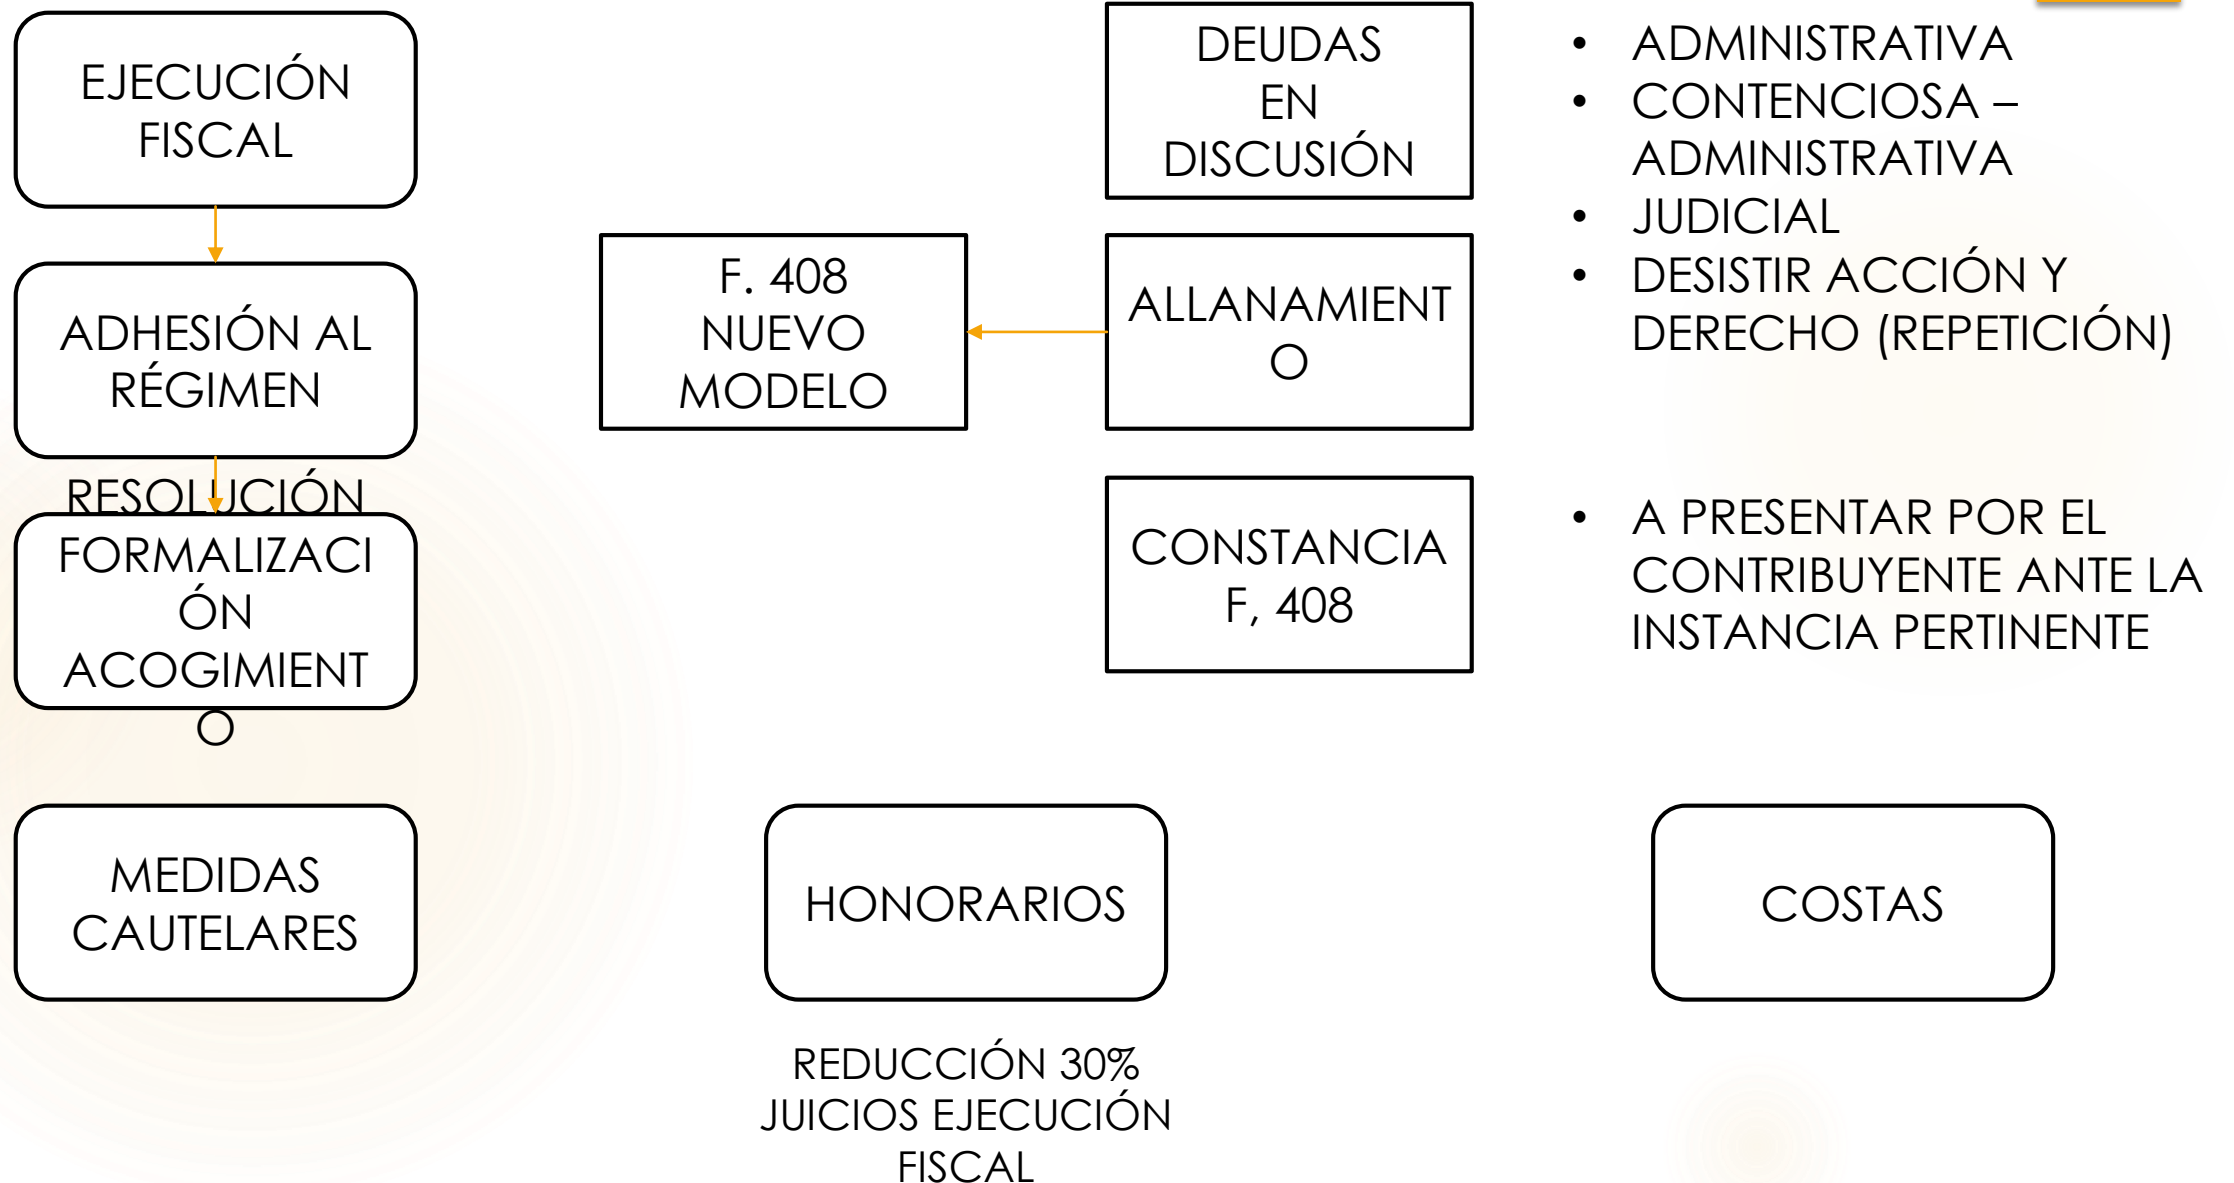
EJECUCIÓN FISCAL

ADHESIÓN AL RÉGIMEN

RESOLUCIÓN FORMALIZACIÓN ACOGIMIENTO

MEDIDAS CAUTELARES

F. 408 NUEVO MODELO

DEUDAS EN DISCUSIÓN

ALLANAMIENTO

CONSTANCIA F, 408

• ADMINISTRATIVA
• CONTENCIOSA – ADMINISTRATIVA
• JUDICIAL
• DESISTIR ACCIÓN Y DERECHO (REPETICIÓN)

• A PRESENTAR POR EL CONTRIBUYENTE ANTE LA INSTANCIA PERTINENTE

HONORARIOS

REDUCCIÓN 30% JUICIOS EJECUCIÓN FISCAL

COSTAS